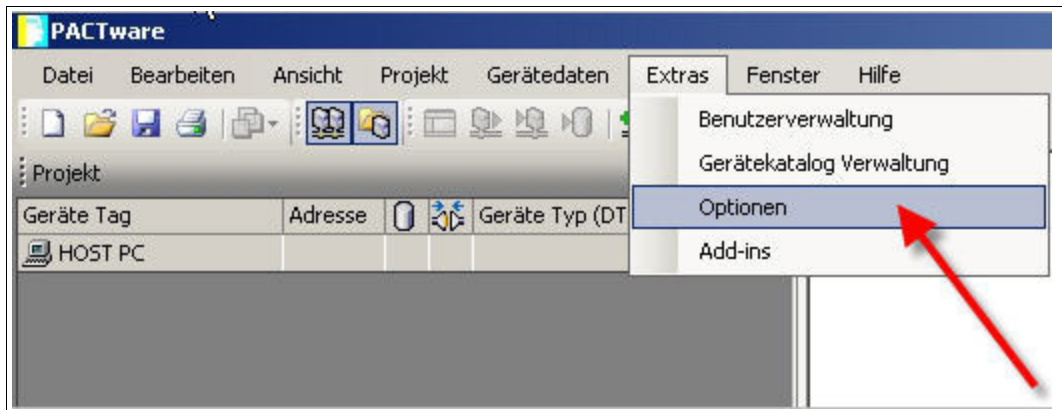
PACTware

Datei Bearbeiten Ansicht Projekt Gerätedaten Extras Fenster Hilfe

Projekt

| Geräte Tag | Adresse | | | Geräte Typ (DT |
|---|---|---|---|---|
| HOST PC | | | | |

Benutzerverwaltung
Gerätekatalog Verwaltung
Optionen
Add-ins